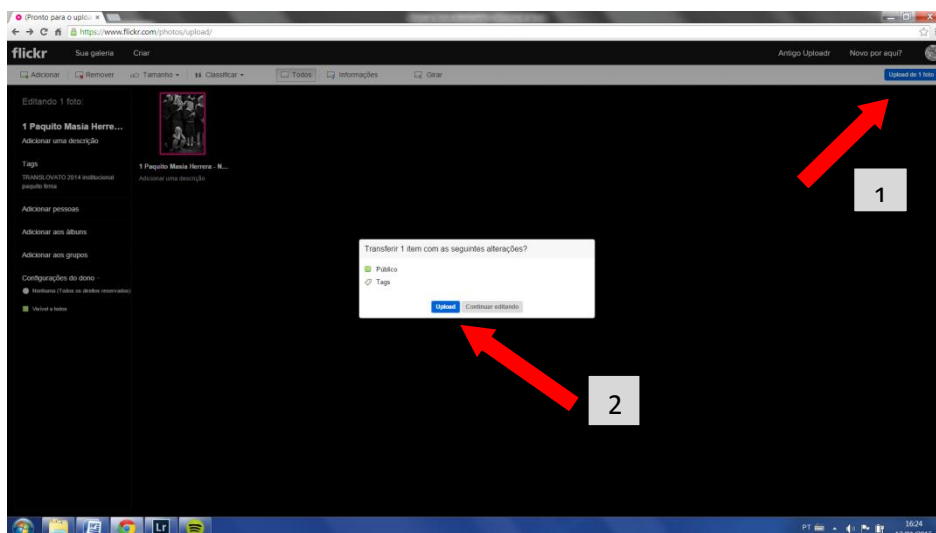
(Pronto para o uplo ×

https://www.flickr.com/photos/upload/

flickr Sua galeria Criar Antigo Uploadr Novo por aqui?

Adicionar Remover Tamanho Classificar Todos Informações Girar Upload de 1 foto

Editando 1 foto:

1 Paquito Masia Herre...

Adicionar uma descrição

Tags

TRANSLOVATO 2014 institucional paquito firma

Adicionar pessoas

Adicionar aos álbuns

Adicionar aos grupos

Configurações do dono

Nenhuma (Todos os direitos reservados)

Visível a todos

1 Paquito Masia Herrera - N...

Adicionar uma descrição

1

Transferir 1 item com as seguintes alterações?

Público

Tags

Upload Continuar editando

2

PT 16:24